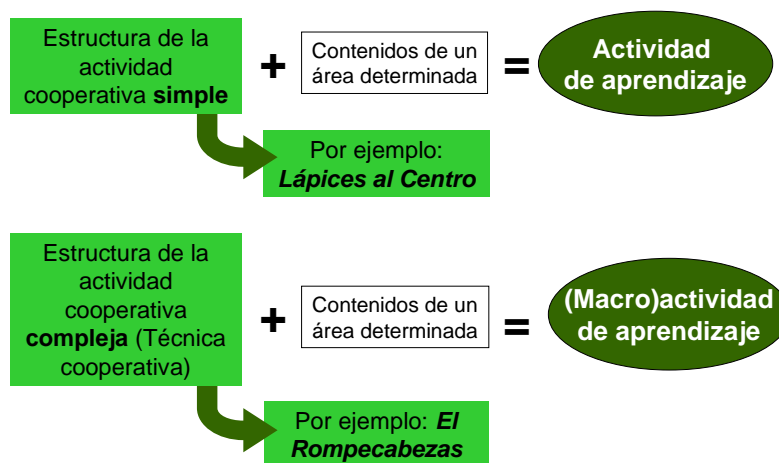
Estructura de la actividad cooperativa **simple** + Contenidos de un área determinada = Actividad de aprendizaje

Por ejemplo: ***Lápices al Centro***

Estructura de la actividad cooperativa **compleja** (Técnica cooperativa) + Contenidos de un área determinada = (Macro)actividad de aprendizaje

Por ejemplo: ***El Rompecabezas***